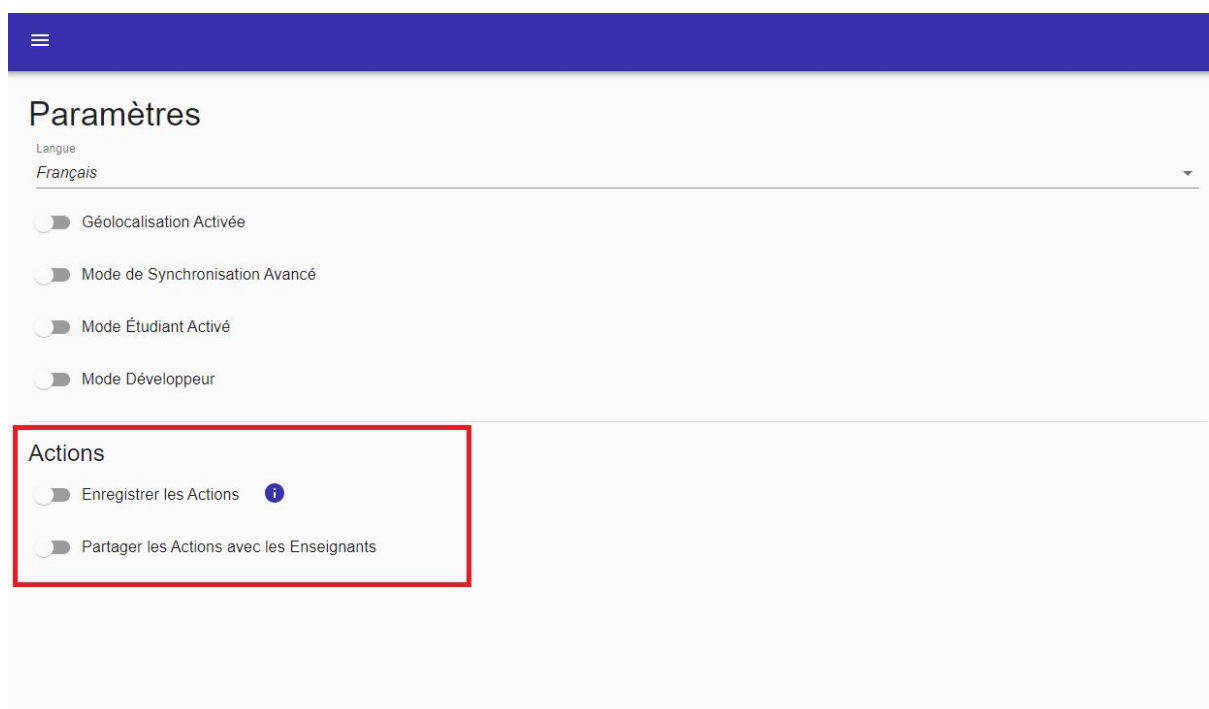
Paramètres

Langue
Français

Géolocalisation Activée

Mode de Synchronisation Avancé

Mode Étudiant Activé

Mode Développeur

Actions

Enregistrer les Actions

Partager les Actions avec les Enseignants